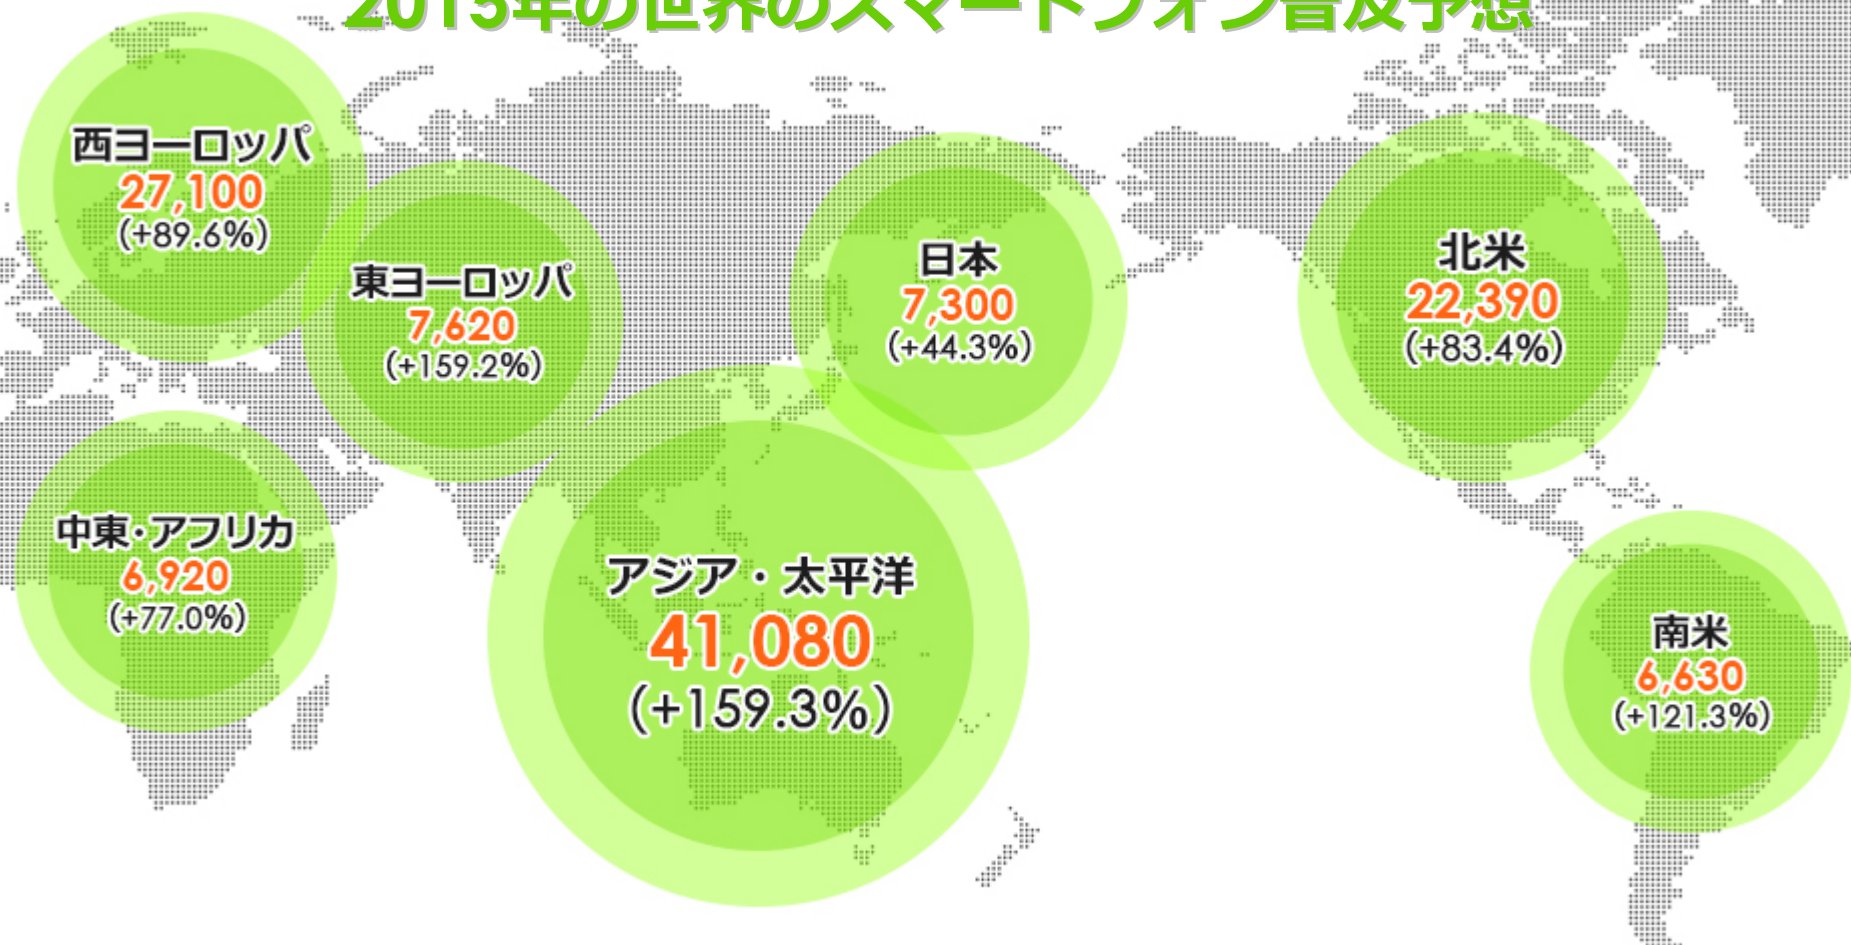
2015年の世界のスマートフォン普及予想

西ヨーロッパ
27,100
(+89.6%)

東ヨーロッパ
7,620
(+159.2%)

日本
7,300
(+44.3%)

北米
22,390
(+83.4%)

中東・アフリカ
6,920
(+77.0%)

アジア・太平洋
41,080
(+159.3%)

南米
6,630
(+121.3%)